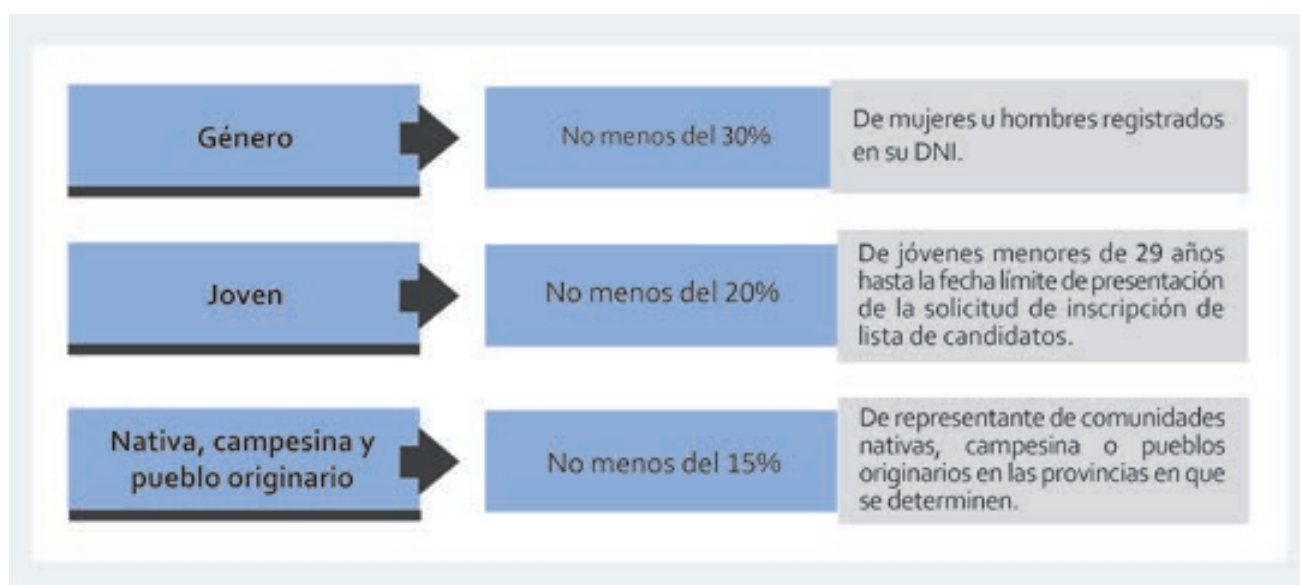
Género

No menos del 30%

De mujeres u hombres registrados en su DNI.

Joven

No menos del 20%

De jóvenes menores de 29 años hasta la fecha límite de presentación de la solicitud de inscripción de lista de candidatos.

Nativa, campesina y pueblo originario

No menos del 15%

De representante de comunidades nativas, campesina o pueblos originarios en las provincias en que se determinen.